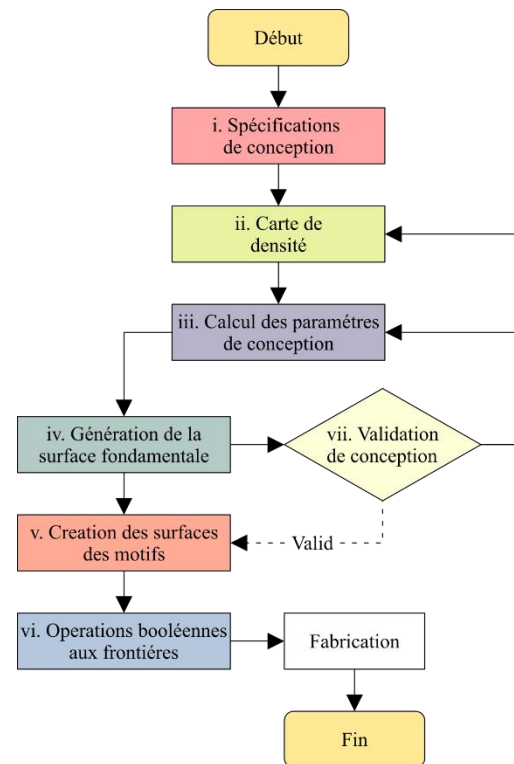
Début

i. Spécifications de conception

ii. Carte de densité

iii. Calcul des paramètres de conception

iv. Génération de la surface fondamentale

vii. Validation de conception

v. Creation des surfaces des motifs

Valid

vi. Operations booléennes aux frontiéres

Fabrication

Fin